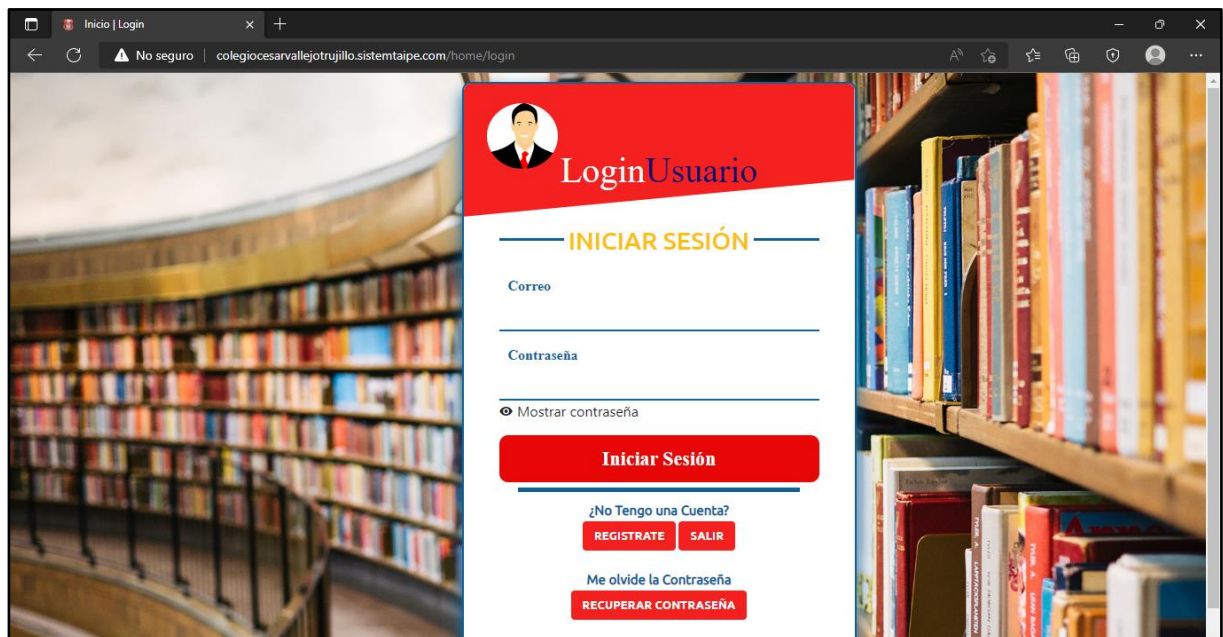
Inicio | Login
No seguro | colegiocesarvallejotrujillo.sistemtaipe.com/home/login

LoginUsuario

INICIAR SESIÓN

Correo

Contraseña

Mostrar contraseña

Iniciar Sesión

¿No Tengo una Cuenta?
REGISTRATE SALIR

Me olvide la Contraseña
RECUPERAR CONTRASEÑA